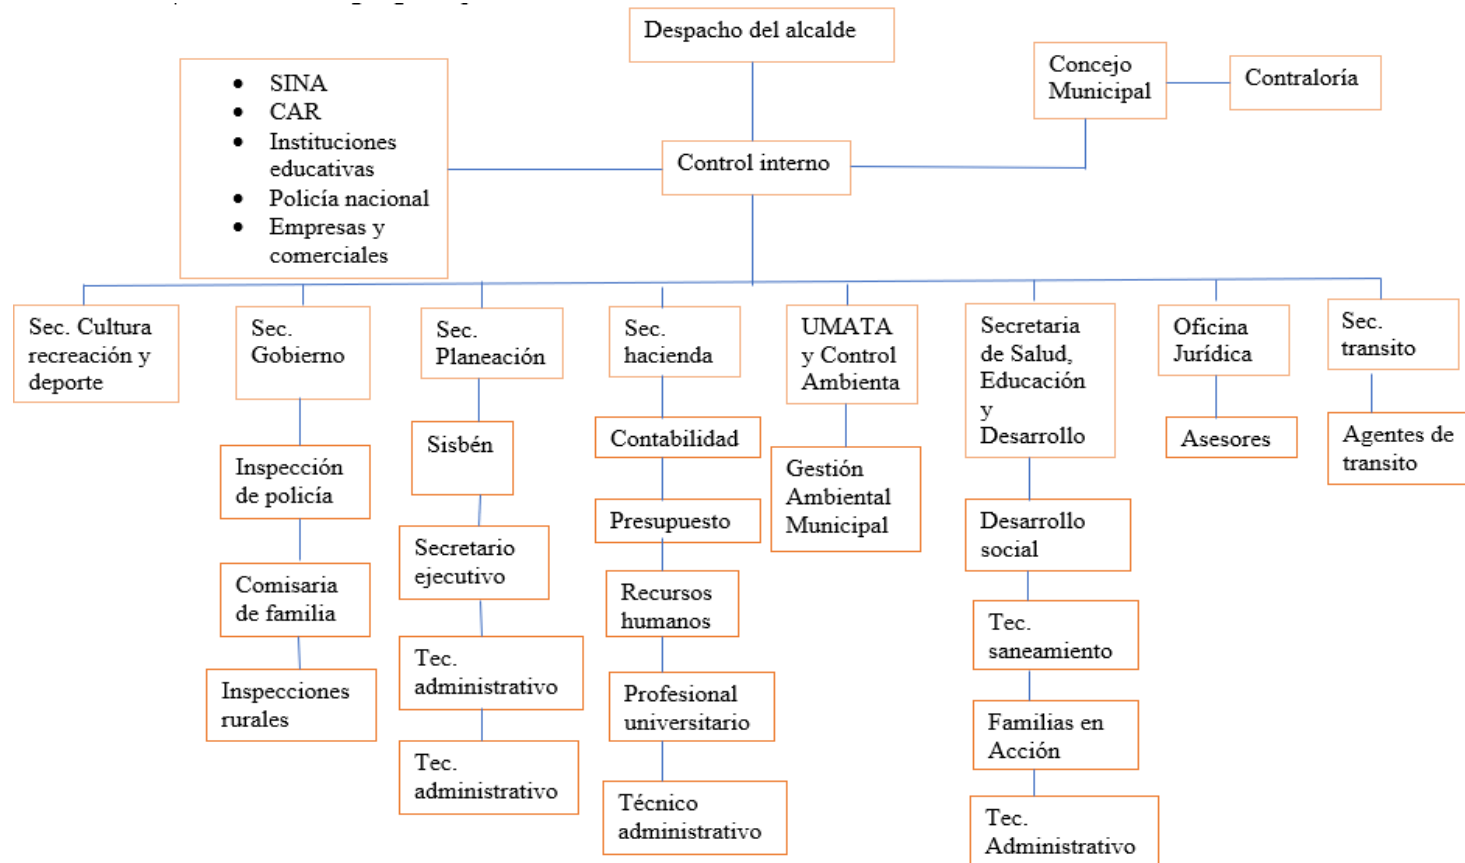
Despacho del alcalde

- SINA
- CAR
- Instituciones educativas
- Policía nacional
- Empresas y comerciales

Concejo Municipal

Contraloría

Control interno

Sec. Cultura recreación y deporte

Sec. Gobierno

Inspección de policía

Comisaria de familia

Inspecciones rurales

Sec. Planeación

Sisbén

Secretario ejecutivo

Tec. administrativo

Tec. administrativo

Sec. hacienda

Contabilidad

Presupuesto

Recursos humanos

Profesional universitario

Técnico administrativo

UMATA y Control Ambienta

Gestión Ambiental Municipal

Secretaria de Salud, Educación y Desarrollo

Desarrollo social

Tec. saneamiento

Familias en Acción

Tec. Administrativo

Oficina Jurídica

Asesores

Sec. transito

Agentes de transito